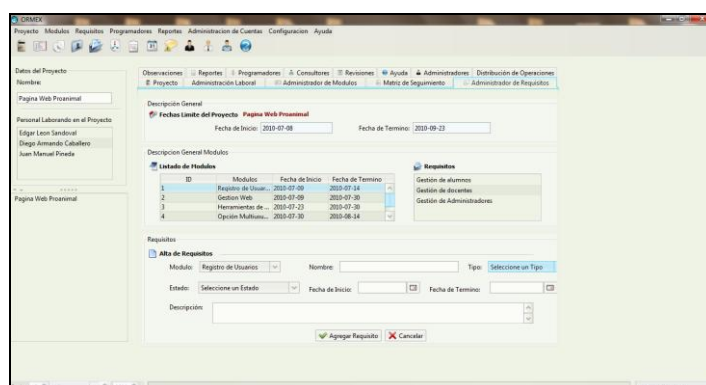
ORMEX
Proyecto Modulos Requisitos Programadores Reportes Administracion de Cuentas Configuracion Ayuda

Datos del Proyecto
Nombre:
Pagina Web Proanimal

Personal Laborando en el Proyecto
Edgar Leon Sandoval
Diego Armando Caballero
Juan Manuel Pineda

Pagina Web Proanimal

Observaciones | Reportes | Programadores | Consultores | Revisiones | Ayuda | Administradores | Distribución de Operaciones
Proyecto | Administración Laboral | Administrador de Modulos | Matriz de Seguimiento | Administrador de Requisitos

Descripción General
Fechas Limite del Proyecto Pagina Web Proanimal
Fecha de Inicio: 2010-07-08
Fecha de Termino: 2010-09-23

Descripcion General Modulos
Listado de Modulos

| ID | Modulos | Fecha de Inicio | Fecha de Termino |
|---|---|---|---|
| 1 | Registro de Usuar... | 2010-07-09 | 2010-07-14 |
| 2 | Gestion Web | 2010-07-09 | 2010-07-30 |
| 3 | Herramientas de ... | 2010-07-23 | 2010-07-30 |
| 4 | Opción Multiusu... | 2010-07-30 | 2010-08-14 |

Requisitos
Gestión de alumnos
Gestión de docentes
Gestión de Administradores

Requisitos
Alta de Requisitos
Modulo: Registro de Usuarios
Nombre:
Tipo: Seleccione un Tipo
Estado: Seleccione un Estado
Fecha de Inicio:
Fecha de Termino:
Descripción:
Agregar Requisito
Cancelar